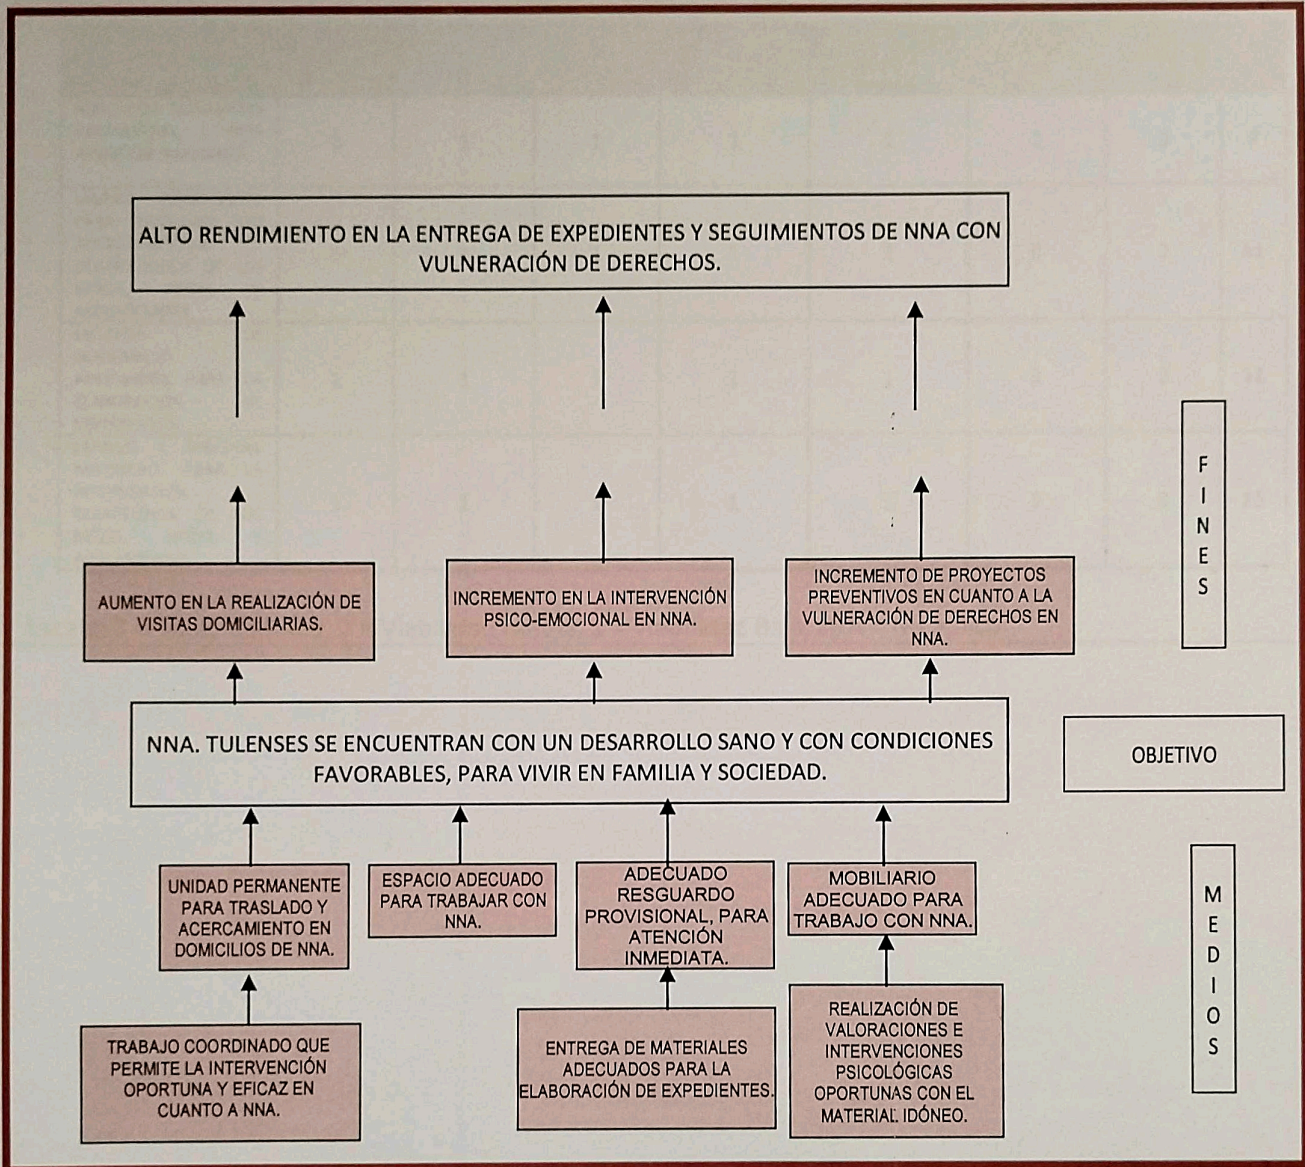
ALTO RENDIMIENTO EN LA ENTREGA DE EXPEDIENTES Y SEGUIMIENTOS DE NNA CON VULNERACIÓN DE DERECHOS.

AUMENTO EN LA REALIZACIÓN DE VISITAS DOMICILIARIAS.

INCREMENTO EN LA INTERVENCIÓN PSICO-EMOCIONAL EN NNA.

INCREMENTO DE PROYECTOS PREVENTIVOS EN CUANTO A LA VULNERACIÓN DE DERECHOS EN NNA.

F I N E S

NNA. TULENSES SE ENCUENTRAN CON UN DESARROLLO SANO Y CON CONDICIONES FAVORABLES, PARA VIVIR EN FAMILIA Y SOCIEDAD.

OBJETIVO

UNIDAD PERMANENTE PARA TRASLADO Y ACERCAMIENTO EN DOMICILIOS DE NNA.

ESPACIO ADECUADO PARA TRABAJAR CON NNA.

ADECUADO RESGUARDO PROVISIONAL, PARA ATENCIÓN INMEDIATA.

MOBILIARIO ADECUADO PARA TRABAJO CON NNA.

M E D I O S

TRABAJO COORDINADO QUE PERMITE LA INTERVENCIÓN OPORTUNA Y EFICAZ EN CUANTO A NNA.

ENTREGA DE MATERIALES ADECUADOS PARA LA ELABORACIÓN DE EXPEDIENTES.

REALIZACIÓN DE VALORACIONES E INTERVENCIONES PSICOLÓGICAS OPORTUNAS CON EL MATERIAL IDÓNEO.